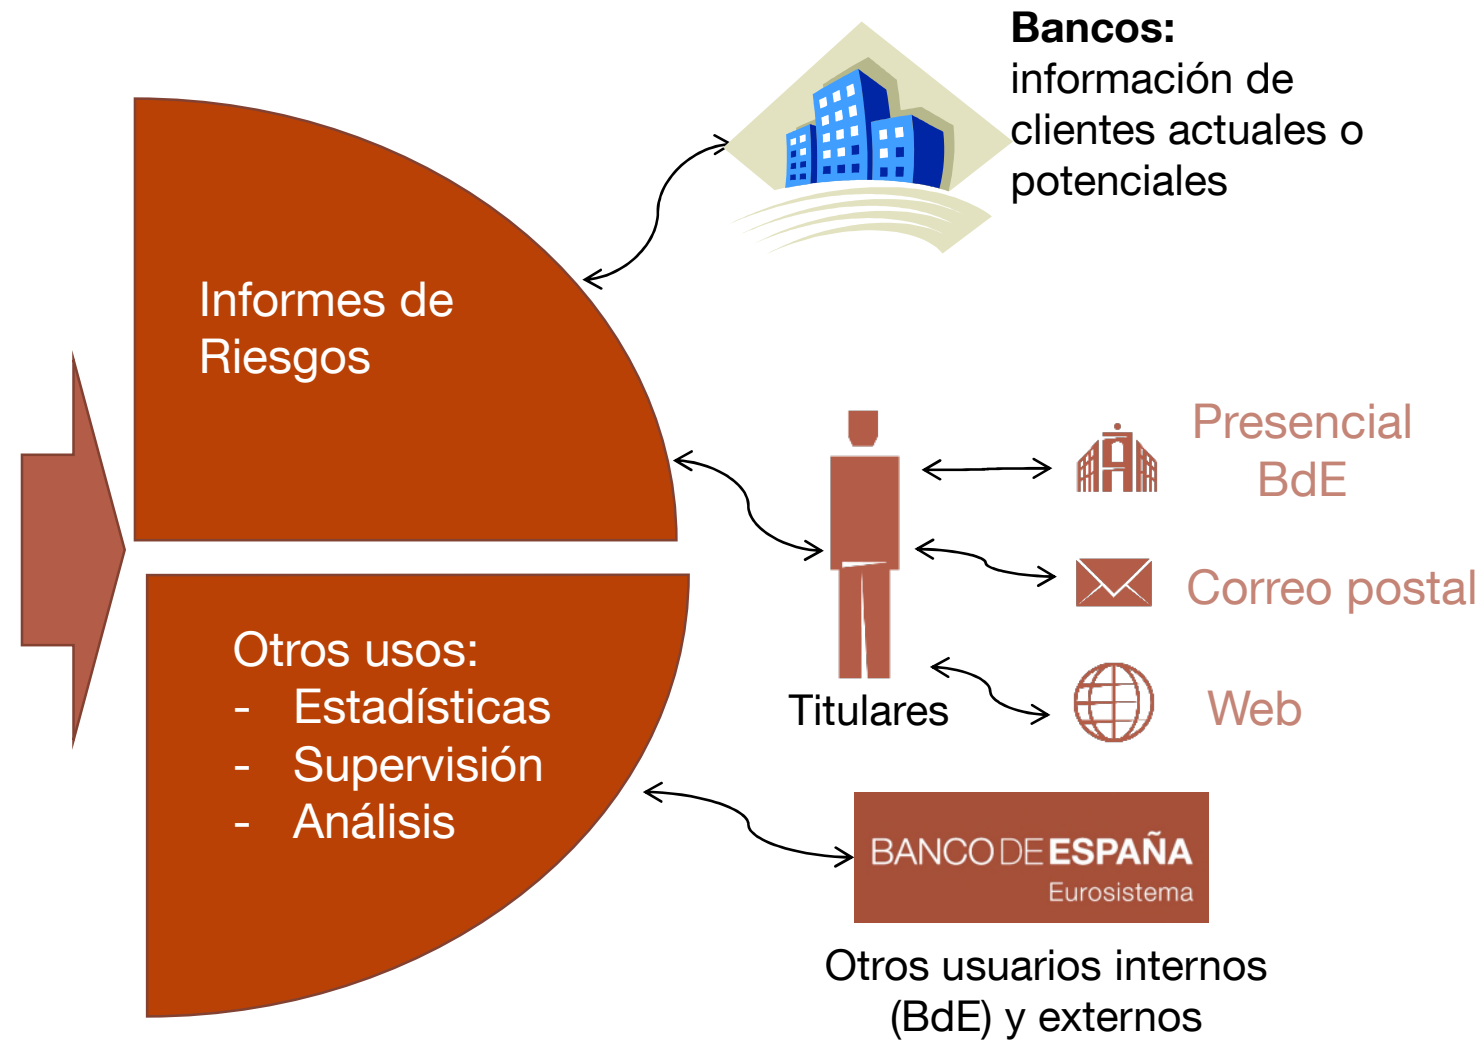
**Bancos:** información de clientes actuales o potenciales

Informes de Riesgos

Otros usos:
- Estadísticas
- Supervisión
- Análisis

Titulares

Presencial BdE

Correo postal

Web

BANCO DE ESPAÑA
Eurosistema

Otros usuarios internos (BdE) y externos